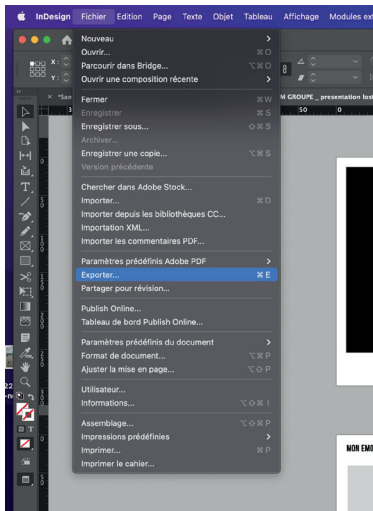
InDesign Fichier Edition Page Texte Objet Tableau Affichage Modules ext

Nouveau >
Ouvrir... ⌘O
Parcourir dans Bridge... ⌥⌘O
Ouvrir une composition récente >

Fermer ⌘W
Enregistrer ⌘S
Enregistrer sous... ⇧⌘S
Archiver...
Enregistrer une copie... ⌥⌘S
Version précédente

Chercher dans Adobe Stock...
Importer... ⌘D
Importer depuis les bibliothèques CC...
Importation XML...
Importer les commentaires PDF...

Paramètres prédéfinis Adobe PDF >
Exporter... ⌘E
Partager pour révision...

Publish Online...
Tableau de bord Publish Online...

Paramètres prédéfinis du document >
Format de document... ⌥⌘P
Ajuster la mise en page... ⌥⇧P

Utilisateur...
Informations... ⌥⇧⌘I

Assemblage... ⌥⇧⌘P
Impressions prédéfinies >
Imprimer... ⌘P
Imprimer le cahier...

*Sa
M GROUPE _ presentation los
50
MON EMO